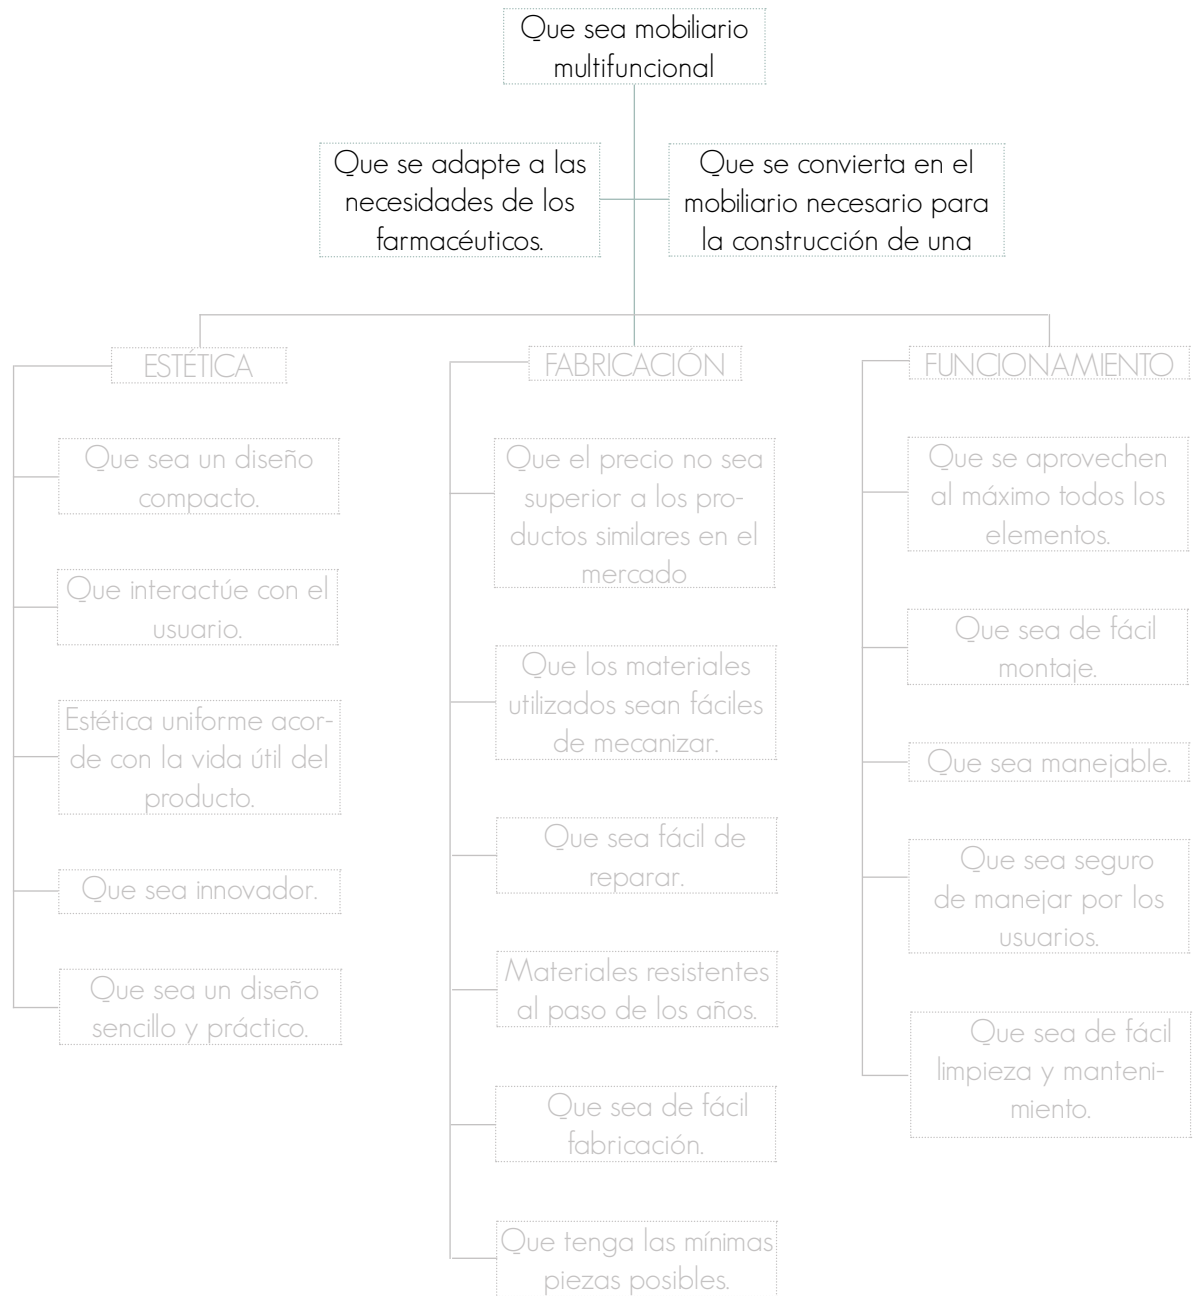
Que sea mobiliario multifuncional

Que se adapte a las necesidades de los farmacéuticos.

Que se convierta en el mobiliario necesario para la construcción de una

ESTÉTICA

Que sea un diseño compacto.

Que interactúe con el usuario.

Estética uniforme acorde con la vida útil del producto.

Que sea innovador.

Que sea un diseño sencillo y práctico.

FABRICACIÓN

Que el precio no sea superior a los productos similares en el mercado

Que los materiales utilizados sean fáciles de mecanizar.

Que sea fácil de reparar.

Materiales resistentes al paso de los años.

Que sea de fácil fabricación.

Que tenga las mínimas piezas posibles.

FUNCIONAMIENTO

Que se aprovechen al máximo todos los elementos.

Que sea de fácil montaje.

Que sea manejable.

Que sea seguro de manejar por los usuarios.

Que sea de fácil limpieza y mantenimiento.